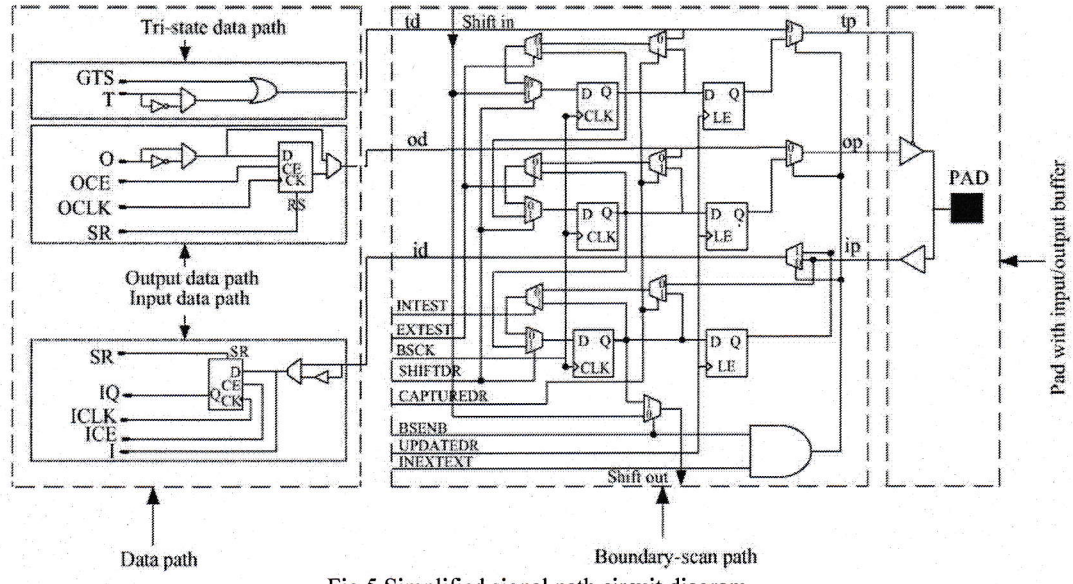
Tri-state data path

GTS
T

O
OCE
OCLK
SR

D
CE
CK
RS

Output data path
Input data path

SR
IQ
ICLK
ICE
I

SR
D
CE
Q
CK

td
Shift in

od

id

INTEST
EXTEST
BSCK
SHIFTDR
CAPTUREDR
BSENB
UPDATEDR
INEXTEXT

Shift out

D Q
CLK

D Q
LE

D Q
CLK

D Q
LE

D Q
CLK

D Q
LE

tp

op

ip

PAD

Pad with input/output buffer

Data path

Boundary-scan path

Fig.5 Simplified signal path circuit diagram